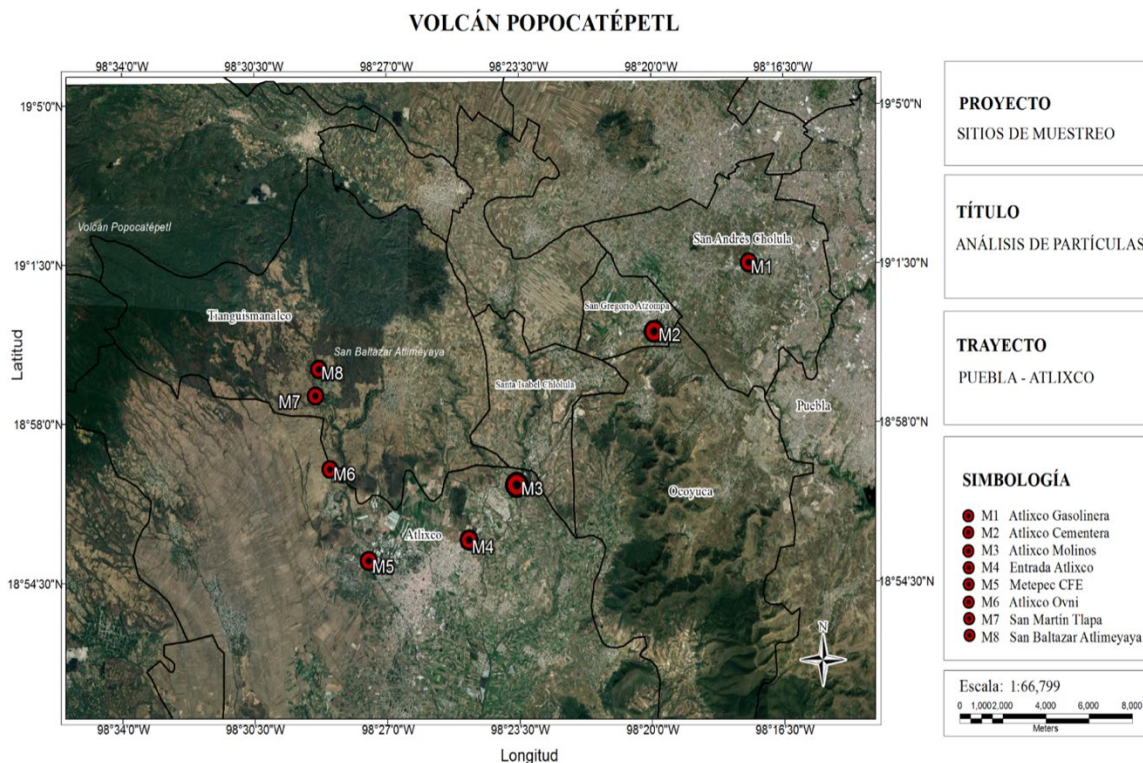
VOLCÁN POPOCATÉPETL

98°34'0"W 98°30'30"W 98°27'0"W 98°23'30"W 98°20'0"W 98°16'30"W

19°5'0"N 19°1'30"N 18°58'0"N 18°54'30"N

19°5'0"N 19°1'30"N 18°58'0"N 18°54'30"N

Volcán Popocatépetl

San Andrés Cholula

M1

San Gregorio Atzompa

M2

Tianguismanalco

San Baltazar Atlimeyaya

M8

M7

Santa Isabel Cholula

Puebla

M6

M3

Ocoyuca

Atlixco

M4

M5

N

Latitud

98°34'0"W 98°30'30"W 98°27'0"W 98°23'30"W 98°20'0"W 98°16'30"W

Longitud

PROYECTO
SITIOS DE MUESTREO

TÍTULO
ANÁLISIS DE PARTÍCULAS

TRAYECTO
PUEBLA - ATLIXCO

SIMBOLOGÍA
M1 Atlixco Gasolinera
M2 Atlixco Cementera
M3 Atlixco Molinos
M4 Entrada Atlixco
M5 Metepec CFE
M6 Atlixco Ovni
M7 San Martín Tlapa
M8 San Baltazar Atlimeyaya

Escala: 1:66,799
0 1,000 2,000 4,000 6,000 8,000
Meters